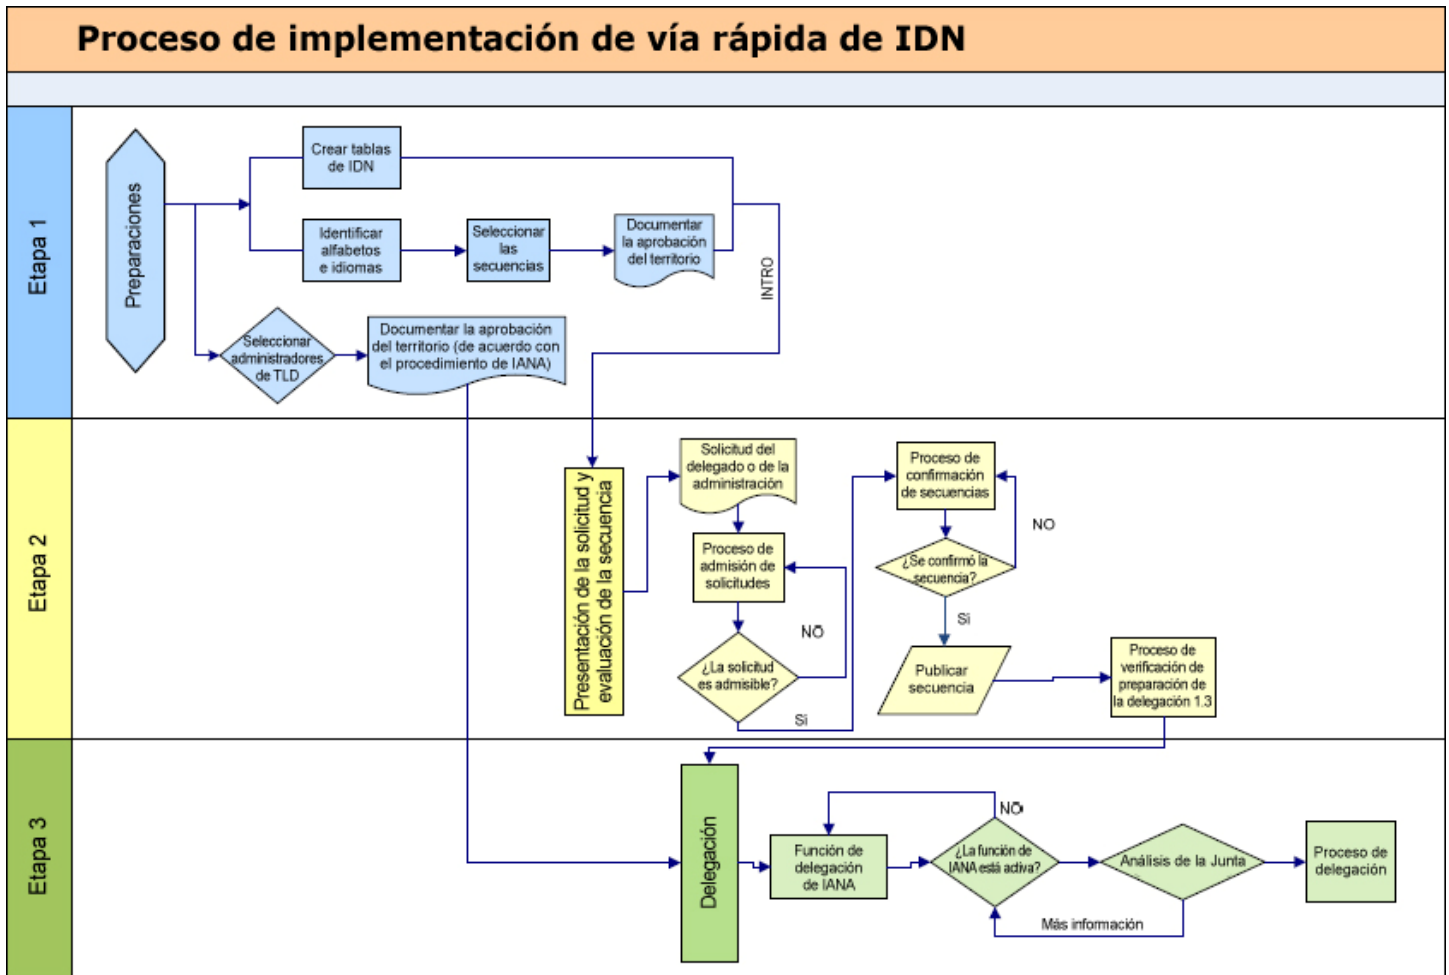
Proceso de implementación de vía rápida de IDN

Etapa 1

Preparaciones

Crear tablas de IDN

Identificar alfabetos e idiomas

Seleccionar las secuencias

Documentar la aprobación del territorio

INTRO

Seleccionar administradores de TLD

Documentar la aprobación del territorio (de acuerdo con el procedimiento de IANA)

Etapa 2

Presentación de la solicitud y evaluación de la secuencia

Solicitud del delegado o de la administración

Proceso de admisión de solicitudes

NO

¿La solicitud es admisible?

Sí

Proceso de confirmación de secuencias

NO

¿Se confirmó la secuencia?

Sí

Publicar secuencia

Proceso de verificación de preparación de la delegación 1.3

Etapa 3

Delegación

Función de delegación de IANA

NO

¿La función de IANA está activa?

Análisis de la Junta

Más información

Proceso de delegación